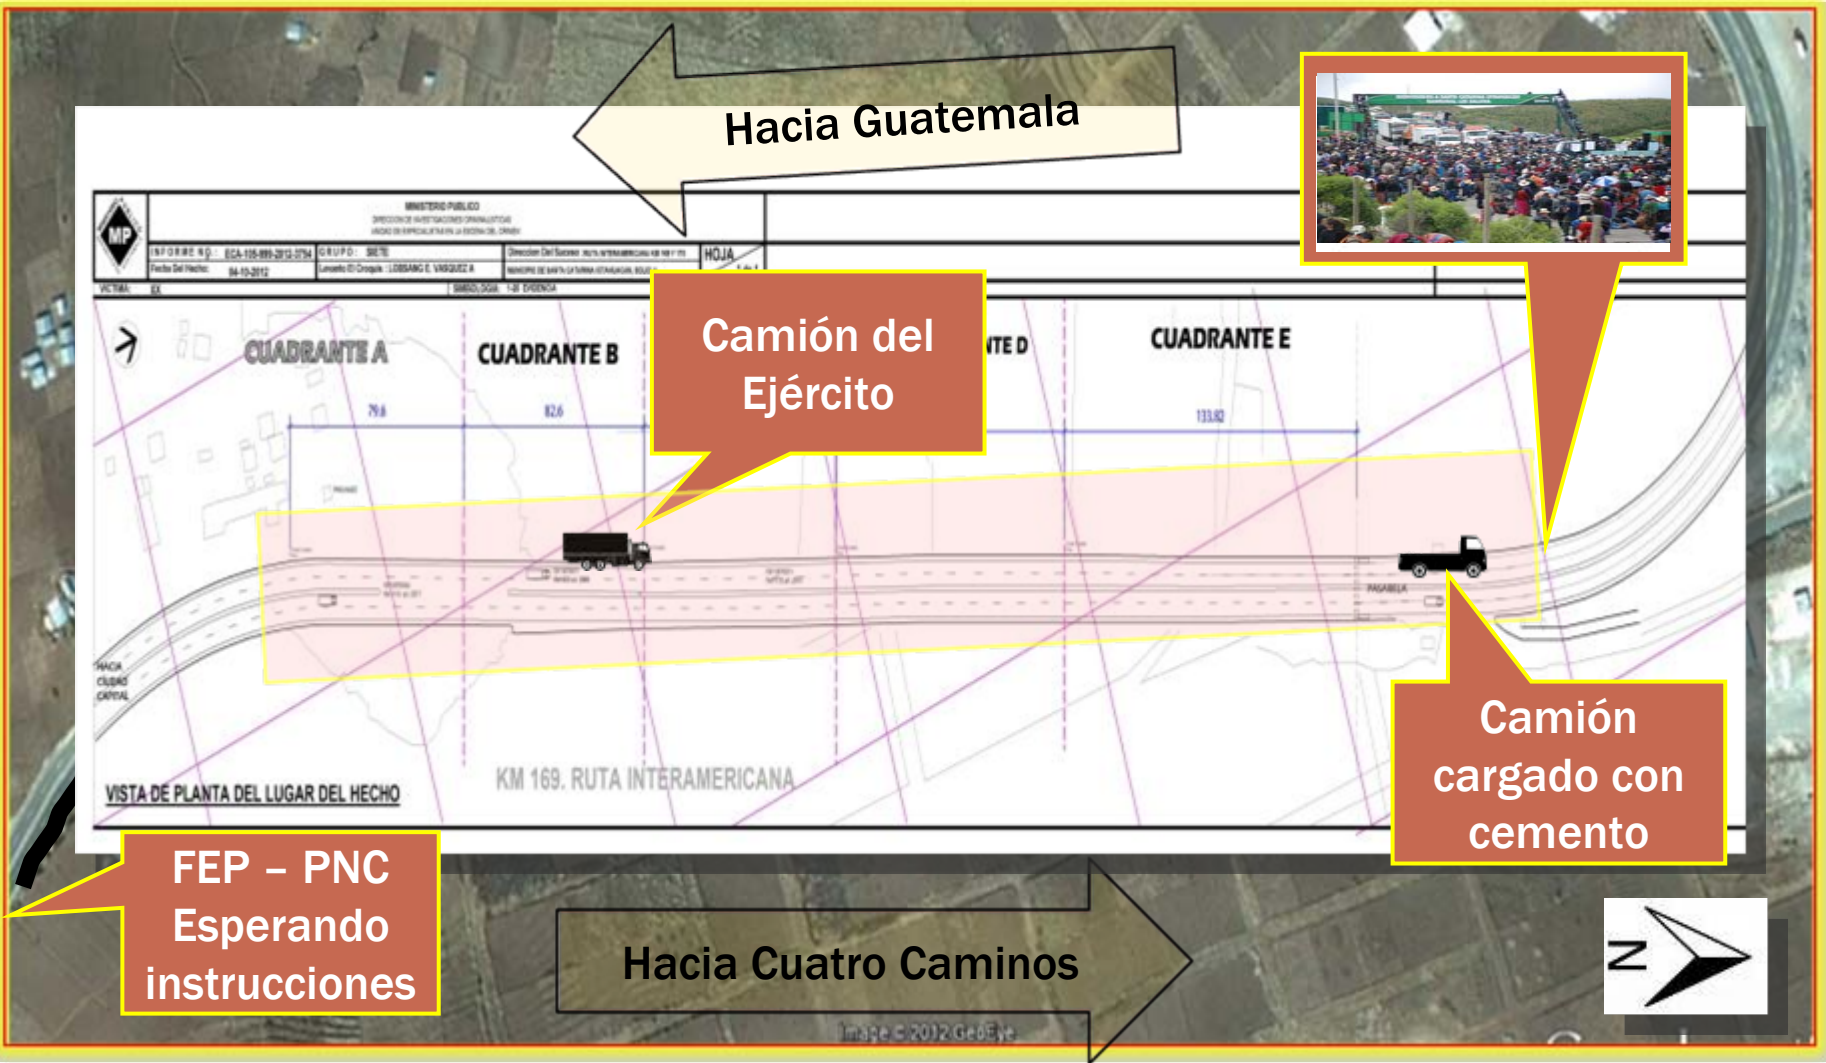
Hacia Guatemala

MP

MINISTERIO PUBLICO

INFORME NO.: ECA-135-999-2012-3794

GRUPO: SIETE

Fecha Del Hecho: 04-10-2012

HOJA

VICTIMA: EX

SIMBOLOGIA: 1-01 EVIDENCIA

CUADRANTE A

CUADRANTE B

Camión del Ejército

NTE D

CUADRANTE E

79.6

82.6

133.92

PASARELA

HACIA CIUDAD CAPITAL

VISTA DE PLANTA DEL LUGAR DEL HECHO

KM 169. RUTA INTERAMERICANA

Camión cargado con cemento

FEP – PNC Esperando instrucciones

Hacia Cuatro Caminos

N

Image © 2012 GeoEye